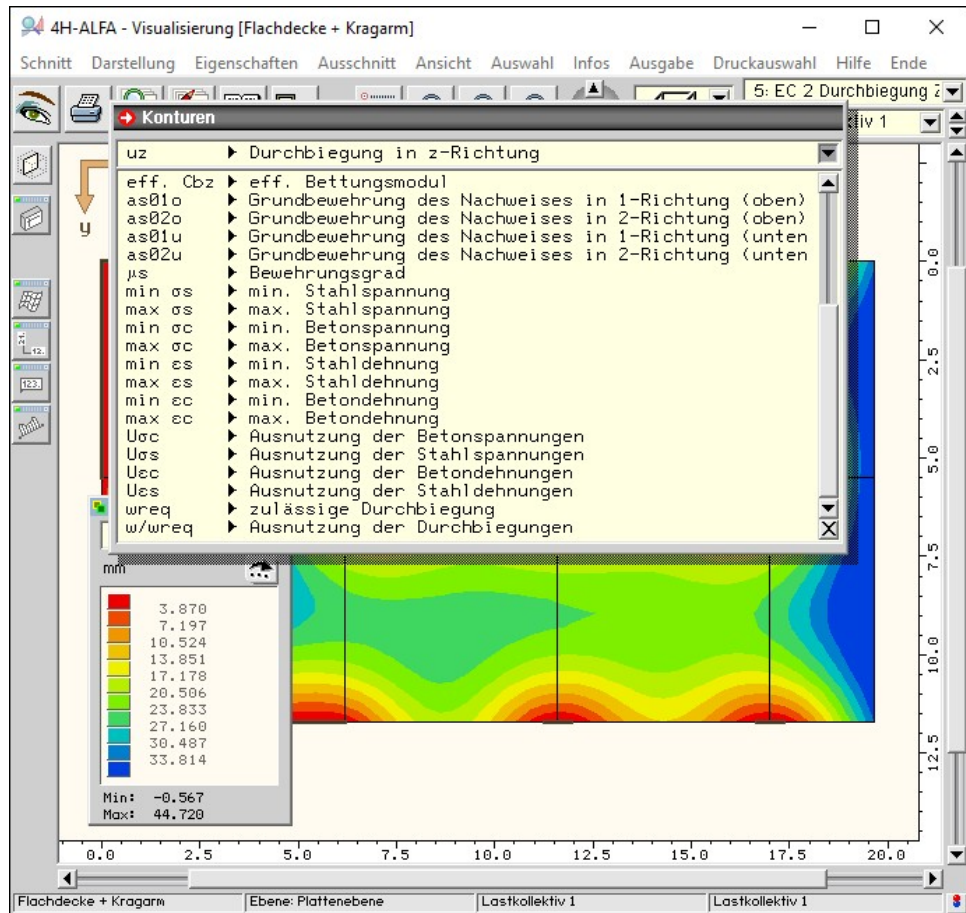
4H-ALFA - Visualisierung [Flachdecke + Kragarm]

Schnitt Darstellung Eigenschaften Ausschnitt Ansicht Auswahl Infos Ausgabe Druckauswahl Hilfe Ende

5: EC 2 Durchbiegung z

Konturen

iv 1

uz ▶ Durchbiegung in z-Richtung

eff. Cbz ▶ eff. Bettungsmodul
as01o ▶ Grundbewehrung des Nachweises in 1-Richtung (oben)
as02o ▶ Grundbewehrung des Nachweises in 2-Richtung (oben)
as01u ▶ Grundbewehrung des Nachweises in 1-Richtung (unten
as02u ▶ Grundbewehrung des Nachweises in 2-Richtung (unten
μs ▶ Bewehrungsgrad
min σs ▶ min. Stahlspannung
max σs ▶ max. Stahlspannung
min σc ▶ min. Betonspannung
max σc ▶ max. Betonspannung
min εs ▶ min. Stahldehnung
max εs ▶ max. Stahldehnung
min εc ▶ min. Betondehnung
max εc ▶ max. Betondehnung
Uσc ▶ Ausnutzung der Betonspannungen
Uσs ▶ Ausnutzung der Stahlspannungen
Uεc ▶ Ausnutzung der Betondehnungen
Uεs ▶ Ausnutzung der Stahldehnungen
wreq ▶ zulässige Durchbiegung
w/wreq ▶ Ausnutzung der Durchbiegungen

y

mm

3.870
7.197
10.524
13.851
17.178
20.506
23.833
27.160
30.487
33.814

Min: -0.567
Max: 44.720

0.0
2.5
5.0
7.5
10.0
12.5

0.0 2.5 5.0 7.5 10.0 12.5 15.0 17.5 20.0

Flachdecke + Kragarm | Ebene: Plattenebene | Lastkollektiv 1 | Lastkollektiv 1